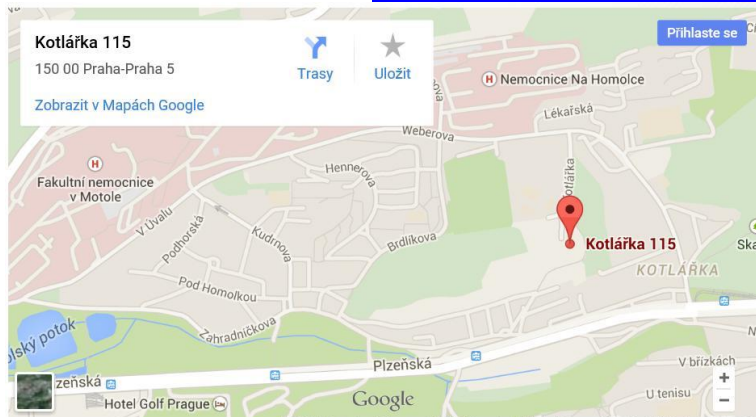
Kotlářka 115
150 00 Praha-Praha 5
Trasy
Uložit
Zobrazit v Mapách Google

Přihlaste se

Nemocnice Na Homolce
Lékařská
Weberova
Fakultní nemocnice v Motole
Hennerova
Kotlářka
V Úvalu
Podhorská
Kudrnova
Brdlíkova
Kotlářka 115
KOTLÁŘKA
Ska
Pod Homolkou
Zahradníčkova
olský potok
Plzeňská
Plzeňská
V březích
U tenisu
Hotel Golf Prague
Google
+
−